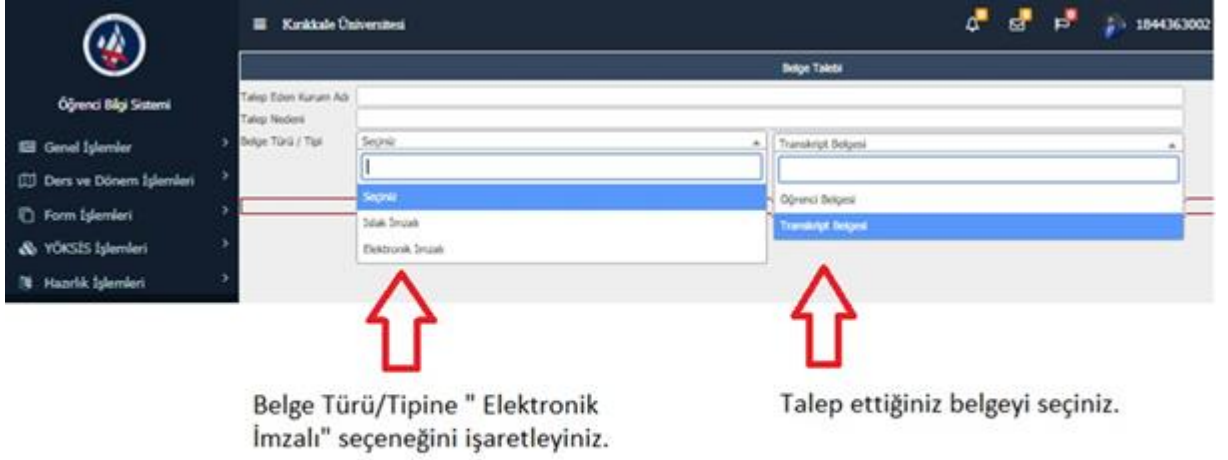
Öğrenci Bilgi Sistemi

Genel İşlemler

Ders ve Dönem İşlemleri

Form İşlemleri

YÖKSİS İşlemleri

Hazırlık İşlemleri

Kırıkkale Üniversitesi

1844363002

Belge Talebi

Talep Eden Kurum Adı

Talep Nedeni

Belge Türü / Tipi

Seçiniz

Seçiniz

Islak İmzalı

Elektronik İmzalı

Transkript Belgesi

Öğrenci Belgesi

Transkript Belgesi

Belge Türü/Tipine " Elektronik İmzalı" seçeneğini işaretleyiniz.

Talep ettiğiniz belgeyi seçiniz.